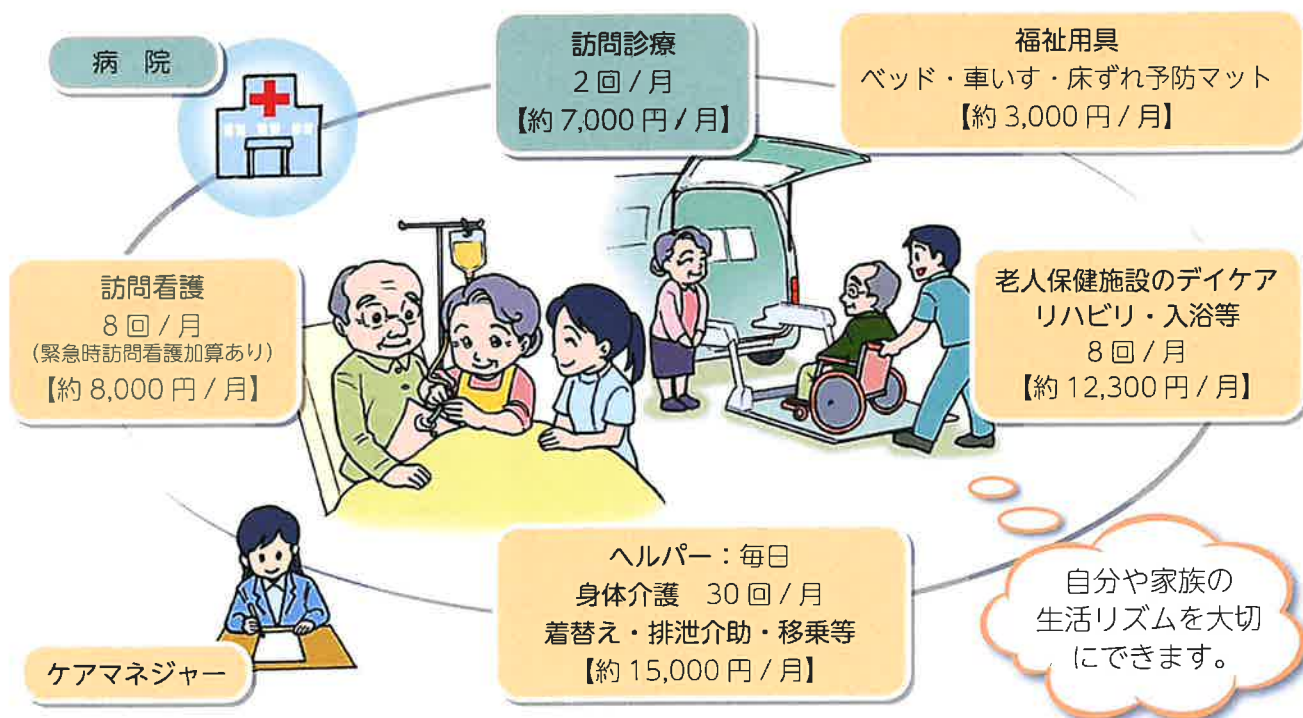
病院

訪問診療
2回／月
【約 7,000 円／月】

福祉用具
ベッド・車いす・床ずれ予防マット
【約 3,000 円／月】

訪問看護
8回／月
（緊急時訪問看護加算あり）
【約 8,000 円／月】

老人保健施設のデイケア
リハビリ・入浴等
8回／月
【約 12,300 円／月】

ヘルパー：毎日
身体介護　30回／月
着替え・排泄介助・移乗等
【約 15,000 円／月】

自分や家族の
生活リズムを大切
にできます。

ケアマネジャー